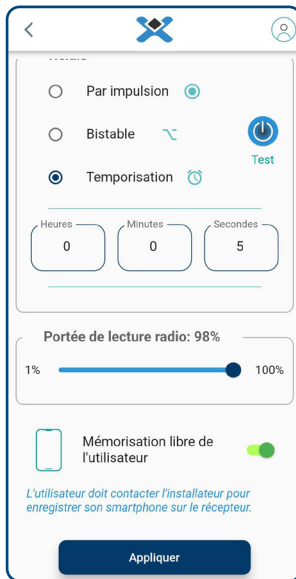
Relais

Par impulsion

Bistable

Temporisation

Test

Heures
0

Minutes
0

Secondes
5

Portée de lecture radio: 98%

1%

100%

Mémorisation libre de l'utilisateur

L'utilisateur doit contacter l'installateur pour enregistrer son smartphone sur le récepteur.

Appliquer